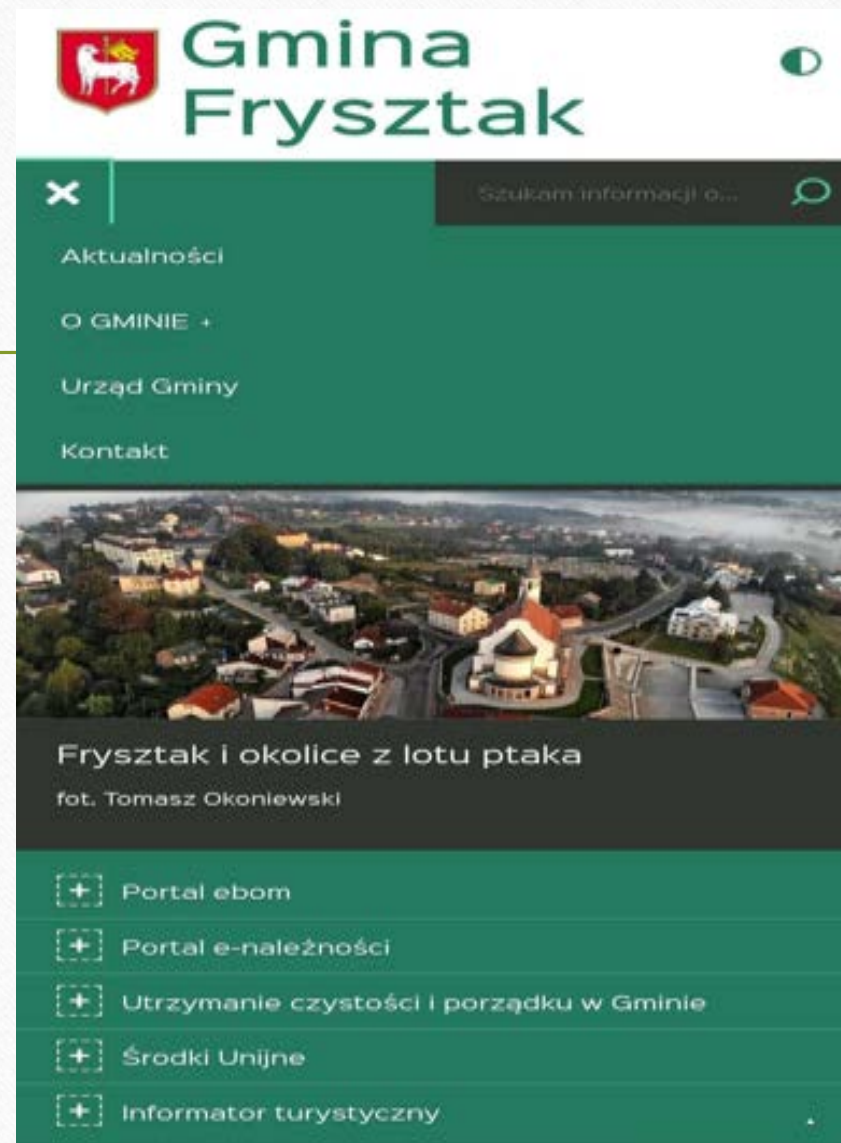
Gmina Frysztak

Szukam informacji o...

Aktualności

O GMINIE +

Urząd Gminy

Kontakt

Frysztak i okolice z lotu ptaka

fot. Tomasz Okoniewski

Portal ebom

Portal e-należności

Utrzymanie czystości i porządku w Gminie

Środki Unijne

Informator turystyczny